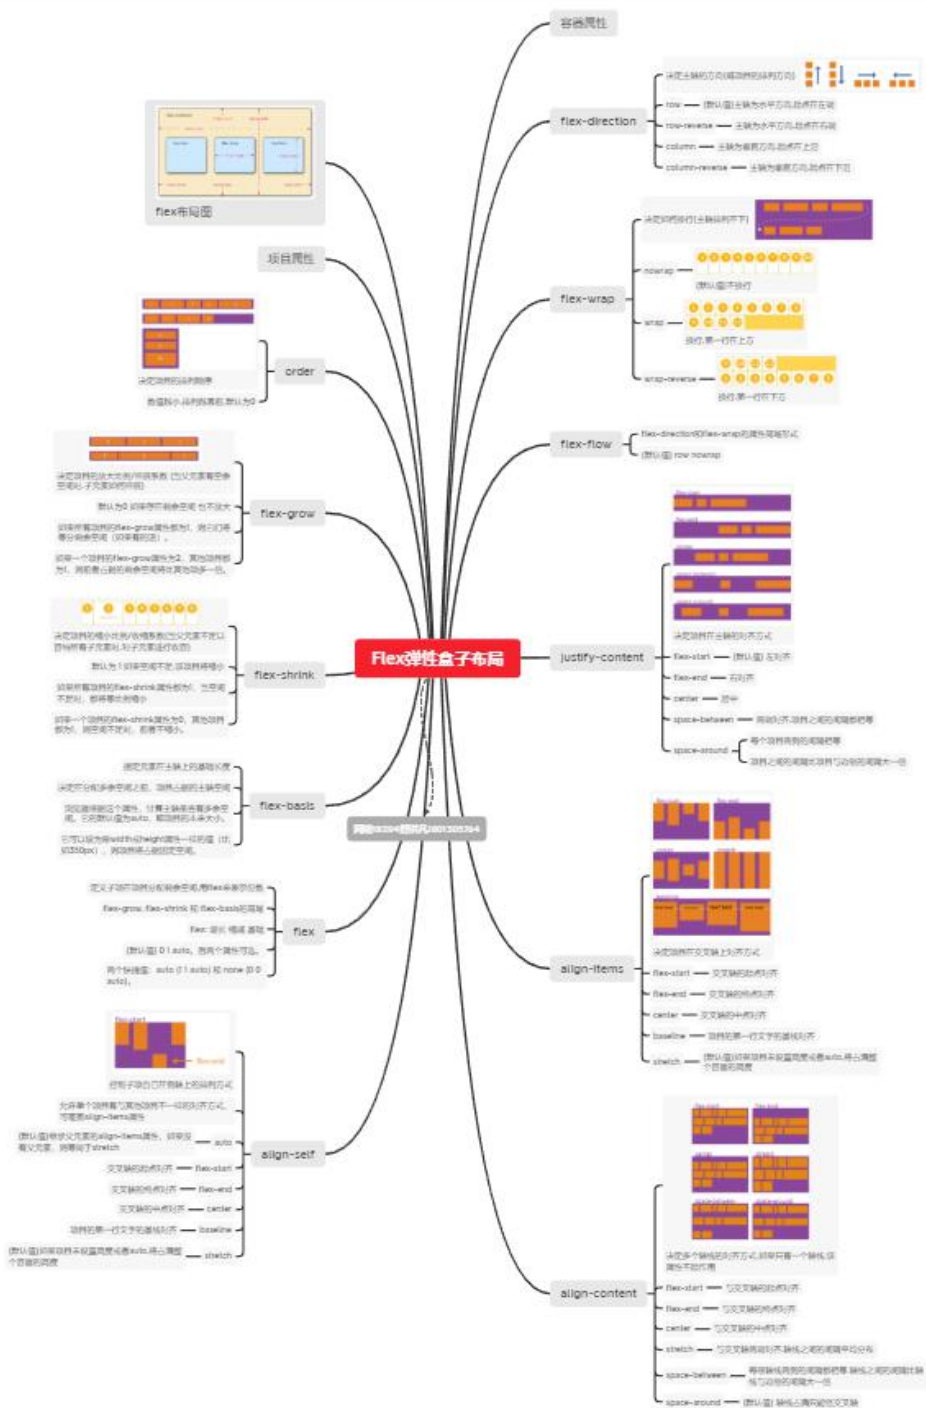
Flex弹性盒子布局

容器属性

flex-direction
决定主轴的方向(即项目的排列方向)
row — (默认值)主轴为水平方向,起点在左端
row-reverse — 主轴为水平方向,起点在右端
column — 主轴为垂直方向,起点在上沿
column-reverse — 主轴为垂直方向,起点在下沿

flex-wrap
决定项目换行(主轴排列不下)
nowrap — (默认)值不换行
wrap — 换行,第一行在上方
wrap-reverse — 换行,第一行在下方

flex-flow
flex-direction和flex-wrap的简写简写方式
(默认值) row nowrap

justify-content
决定项目在主轴的对齐方式
flex-start — (默认值) 左对齐
flex-end — 右对齐
center — 居中
space-between — 两端对齐,项目之间的间隔都相等
space-around — 每个项目两侧的间隔相等
项目之间的间隔比项目与边框的间隔大一倍

align-items
决定项目在交叉轴上如何对齐
flex-start — 交叉轴的起点对齐
flex-end — 交叉轴的终点对齐
center — 交叉轴的中点对齐
baseline — 项目的第一行文字的基线对齐
stretch — (默认值)如果项目未设置高度或者auto,将占满整个容器的高度

align-content
决定多个轴线的对齐方式,如果只有一个轴线,该属性不起作用
flex-start — 与交叉轴的起点对齐
flex-end — 与交叉轴的终点对齐
center — 与交叉轴的中点对齐
stretch — 与交叉轴两端对齐,轴线之间的间隔平均分布
space-between — 每根轴线两侧的间隔都相等,轴线之间的间隔比轴线与边框的间隔大一倍
space-around — (默认值) 轴线占满整个交叉轴

flex布局图

项目属性

order
决定项目的排列顺序
数值越小,排列越靠前,默认为0

flex-grow
决定项目的放大比例(有剩余空间时)
默认为0,即如果存在剩余空间,也不放大
如果所有项目的flex-grow属性都为1,则它们将等分剩余空间(如果有的话)。
如果一个项目的flex-grow属性为2,其他项目都为1,则前者占据的剩余空间将比其他项多一倍。

flex-shrink
决定项目的缩小比例(空间不足时)
默认为1,即如果空间不足,该项目将缩小
如果所有项目的flex-shrink属性都为1,当空间不足时,都将等比例缩小
如果一个项目的flex-shrink属性为0,其他项目都为1,则空间不足时,前者不缩小。

flex-basis
决定元素在主轴上的基础长度
在分配多余空间之前,项目占据的主轴空间
浏览器根据这个属性,计算主轴是否有多余空间。它的默认值为auto,即项目的本来大小。
它可以设为跟width或height属性一样的值(比如350px),则项目将占据固定空间。

flex
定义子项目所分配到的空间,是flex-grow等的简写
flex-grow, flex-shrink 和 flex-basis的简写
flex: 放大 缩减 基础
(默认值) 0 1 auto。后两个属性可选。
两个快捷值: auto (1 1 auto) 和 none (0 0 auto)。

align-self
控制子项自己在侧轴上的排列方式
允许单个项目有与其他项目不一样的对齐方式,可覆盖align-items属性
(默认值)继承父元素的align-items属性,如果没有父元素,则等同于stretch — auto
交叉轴的起点对齐 — flex-start
交叉轴的终点对齐 — flex-end
交叉轴的中点对齐 — center
项目的第一行文字的基线对齐 — baseline
(默认值)如果项目未设置高度或者auto,将占满整个容器的高度 — stretch

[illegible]